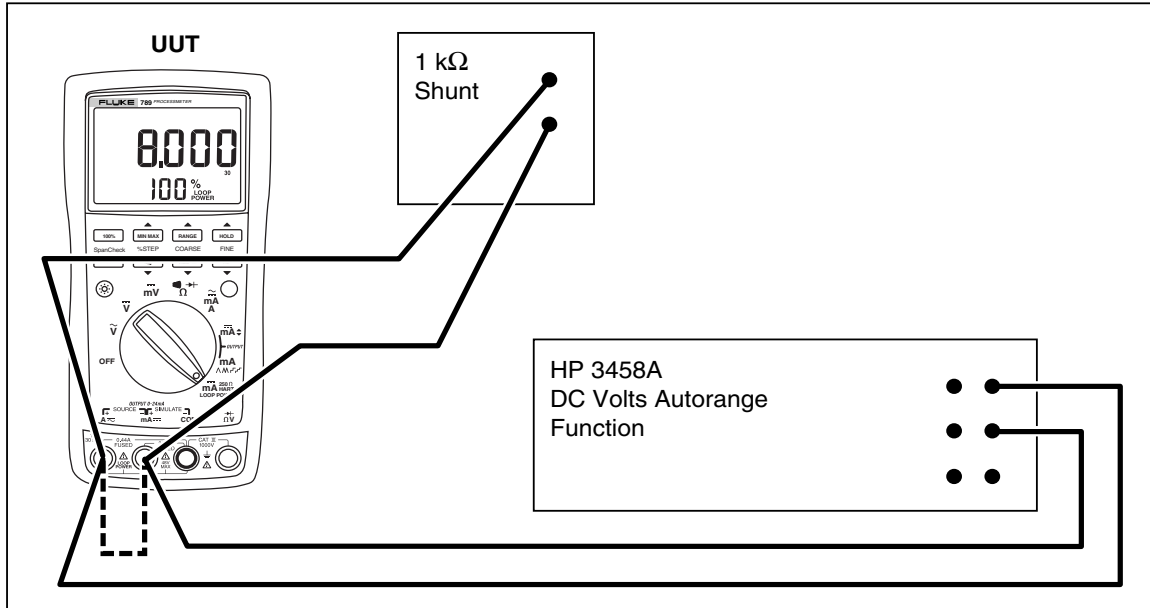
UUT

FLUKE 789 PROCESSMETER

8,000

30

100 %
LOOP POWER

100% MIN MAX RANGE HOLD
SpanCheck %STEP COARSE FINE

mV
Ω
mA
A
V
V
mA
OFF
OUTPUT
mA
250Ω
mA HART
LOOP POWER
OUTPUT 0-24mA
SOURCE SIMULATE
A
mA
COM
V

0.44A FUSED
MAX
CAT II 1000V

1 kΩ
Shunt

HP 3458A
DC Volts Autorange
Function